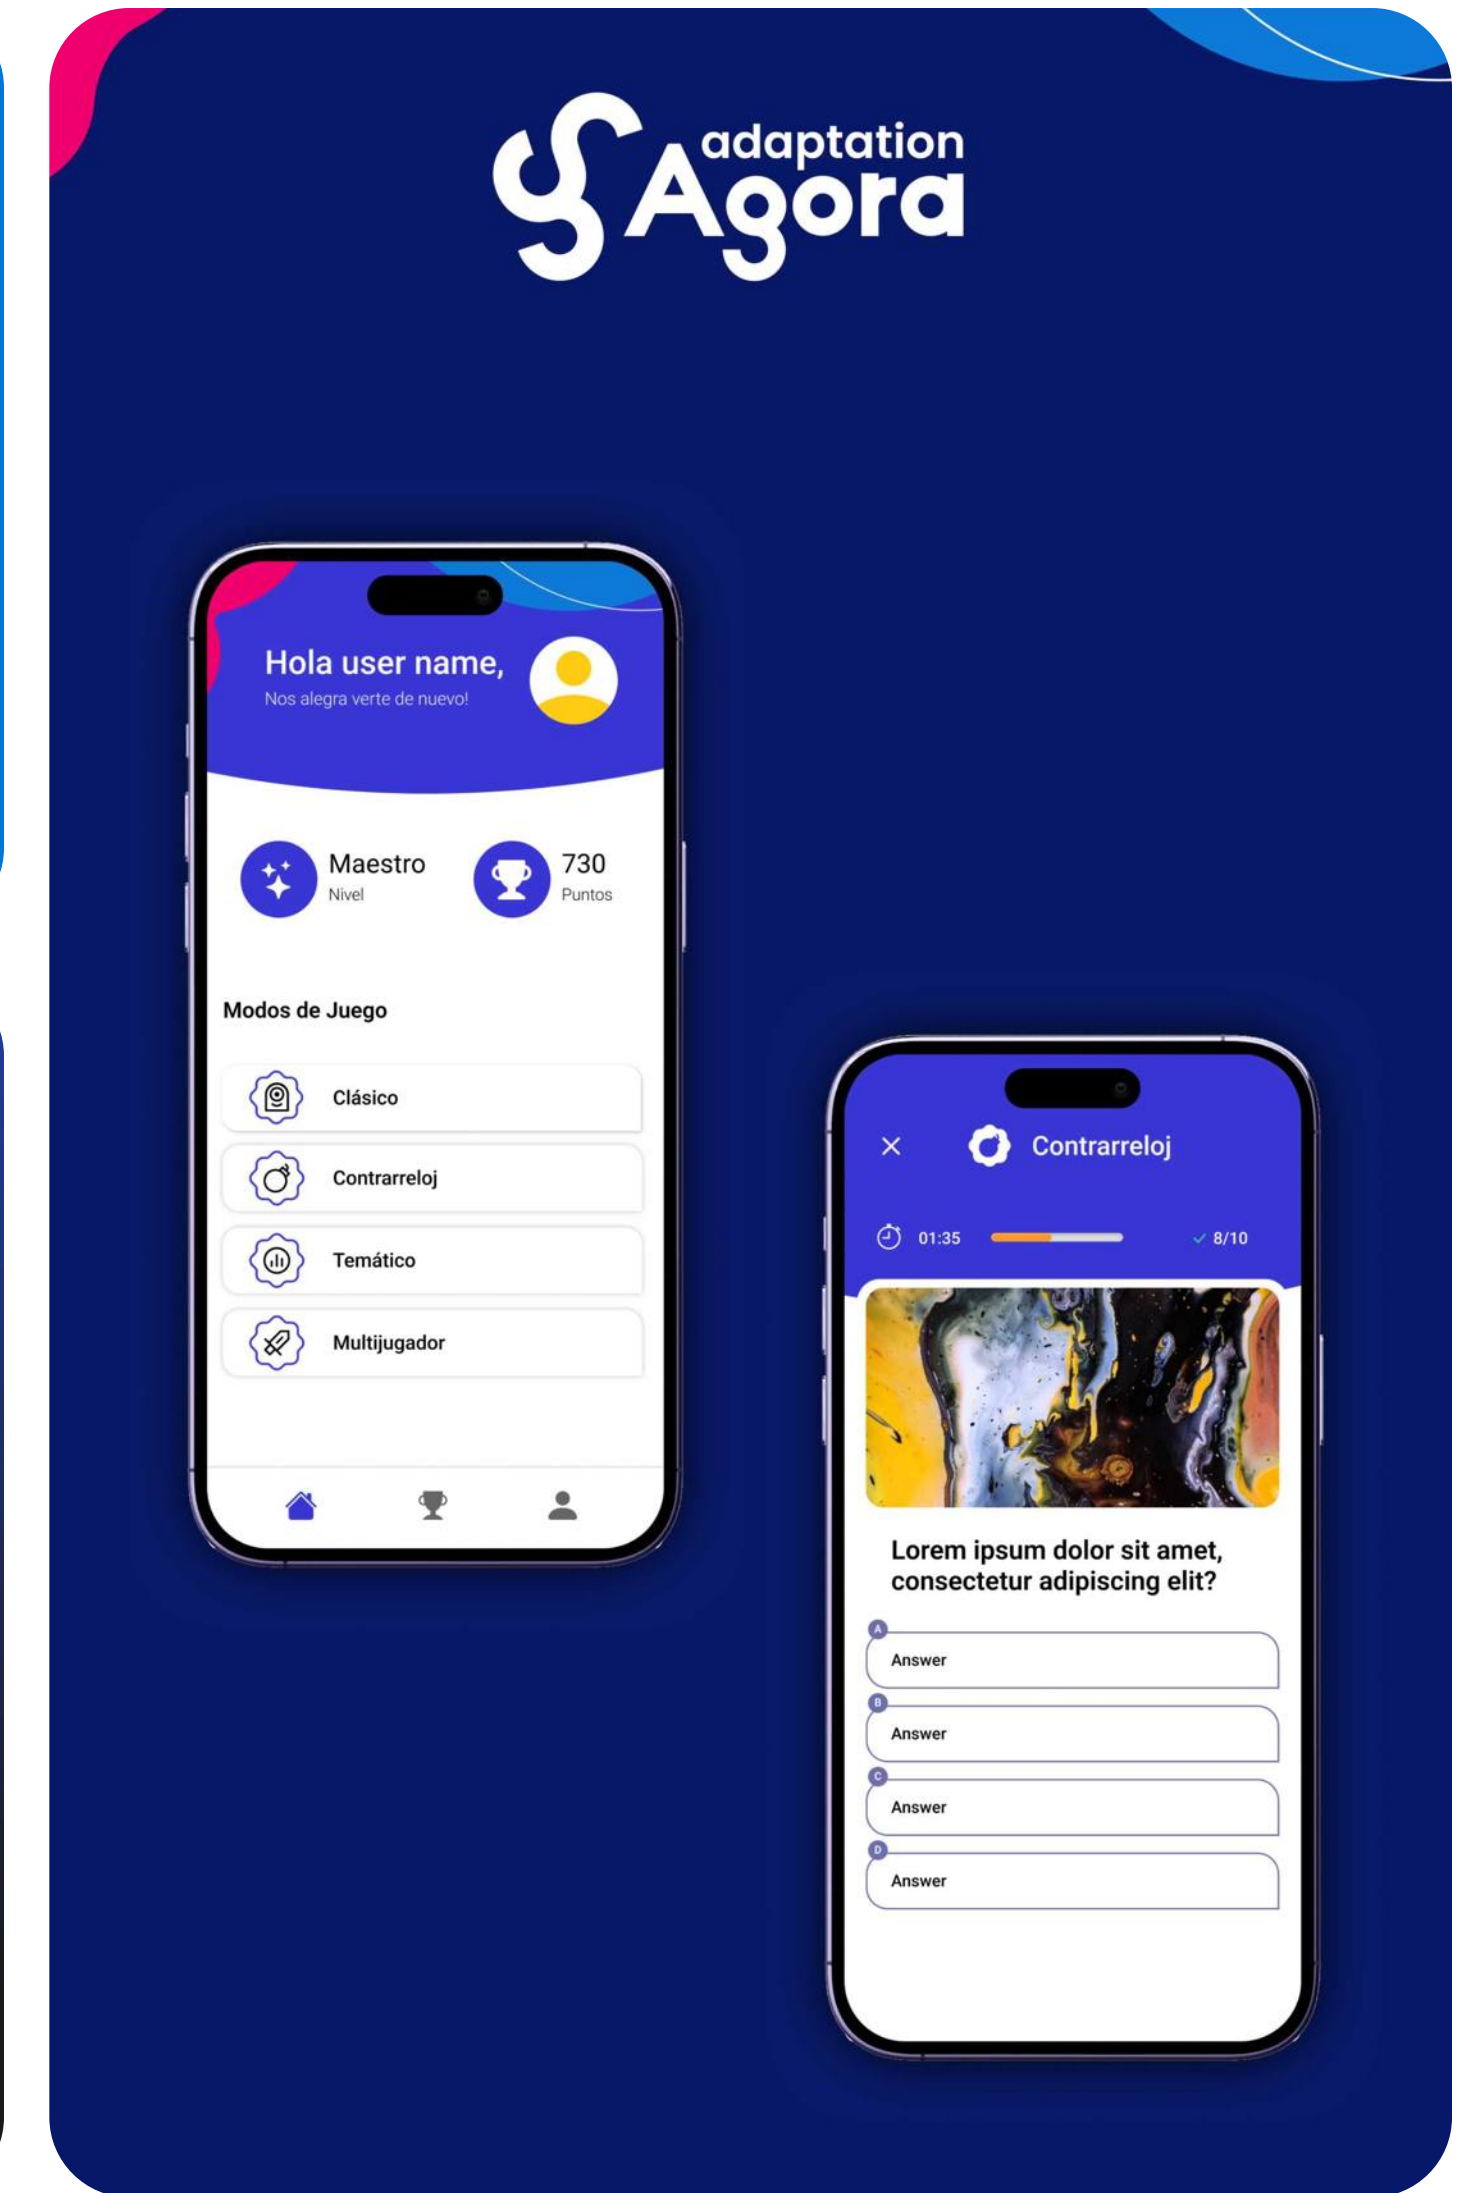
adaptation Agora

Hola user name,
Nos alegra verte de nuevo!

Maestro
Nivel

730
Puntos

Modos de Juego

Clásico

Contrarreloj

Temático

Multijugador

Contrarreloj

01:35

8/10

Lorem ipsum dolor sit amet, consectetur adipiscing elit?

A
Answer

B
Answer

C
Answer

D
Answer